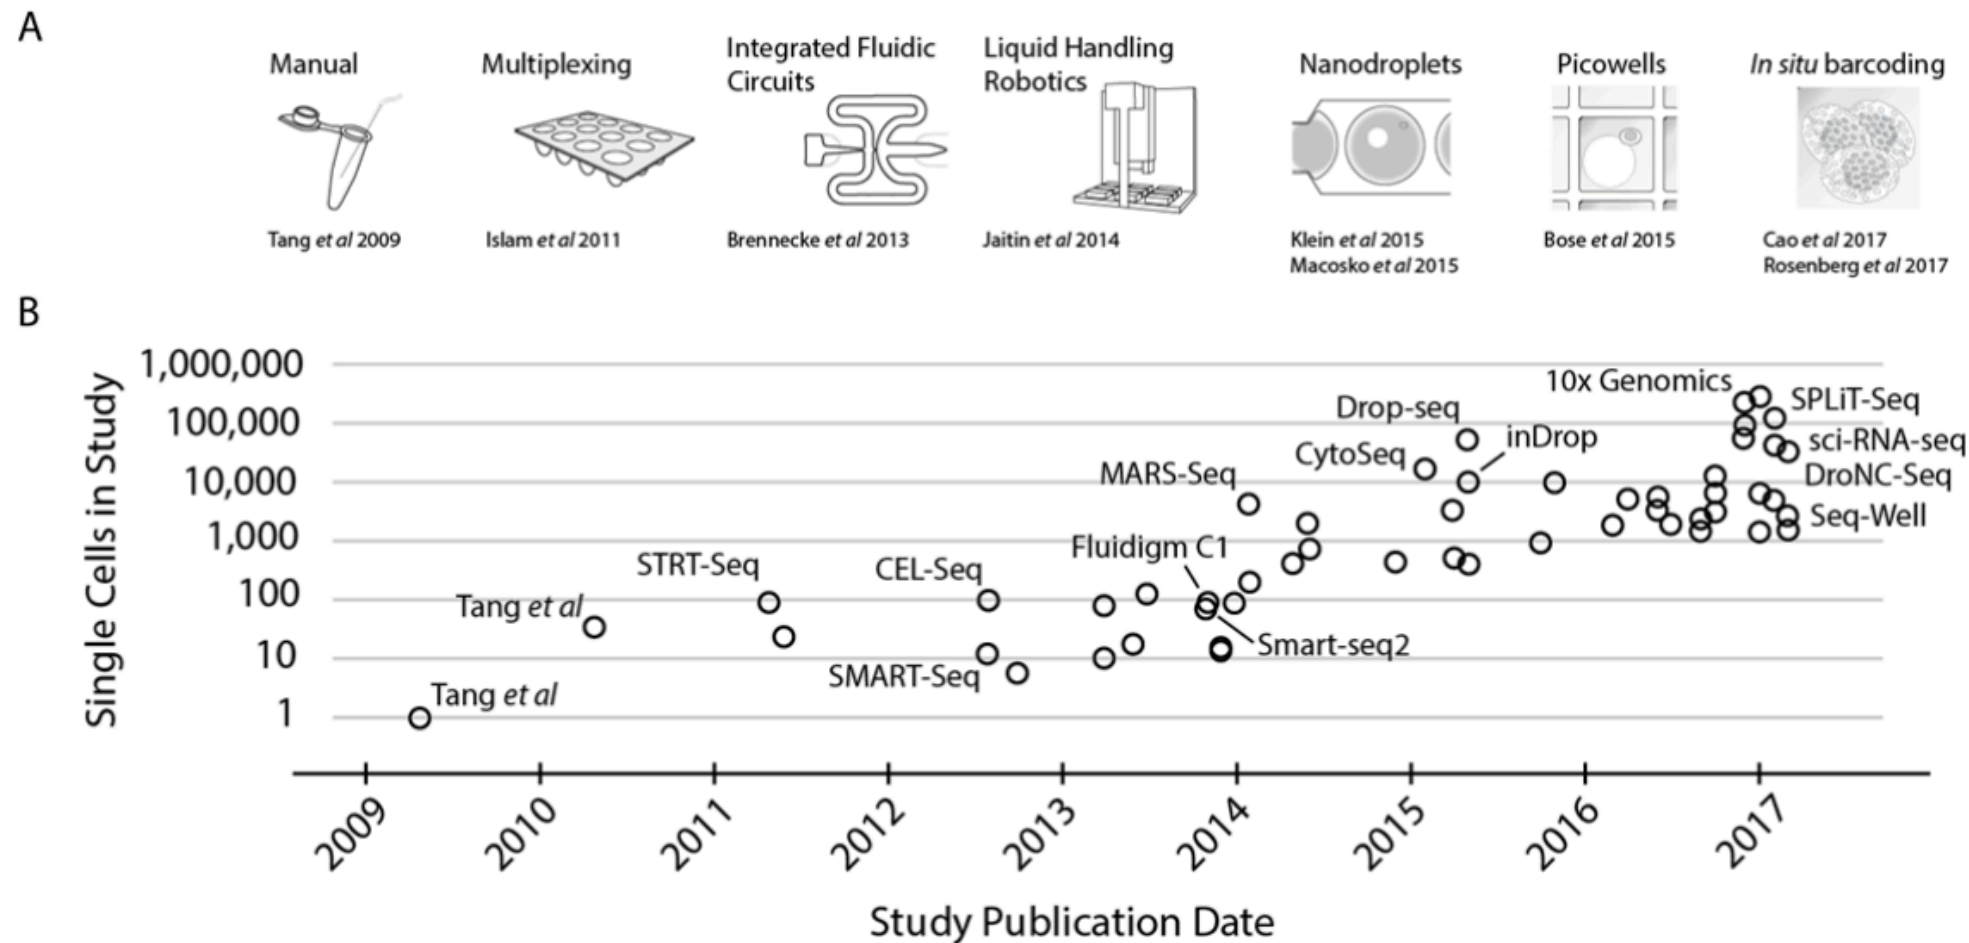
A

Manual

Tang *et al* 2009

Multiplexing

Islam *et al* 2011

Integrated Fluidic Circuits

Brennecke *et al* 2013

Liquid Handling Robotics

Jaitin *et al* 2014

Nanodroplets

Klein *et al* 2015
Macosko *et al* 2015

Picowells

Bose *et al* 2015

*In situ* barcoding

Cao *et al* 2017
Rosenberg *et al* 2017

B

Single Cells in Study

1,000,000
100,000
10,000
1,000
100
10
1

Tang *et al*
Tang *et al*
STRT-Seq
CEL-Seq
SMART-Seq
Fluidigm C1
Smart-seq2
MARS-Seq
CytoSeq
Drop-seq
inDrop
10x Genomics
SPLiT-Seq
sci-RNA-seq
DroNC-Seq
Seq-Well

2009
2010
2011
2012
2013
2014
2015
2016
2017

Study Publication Date